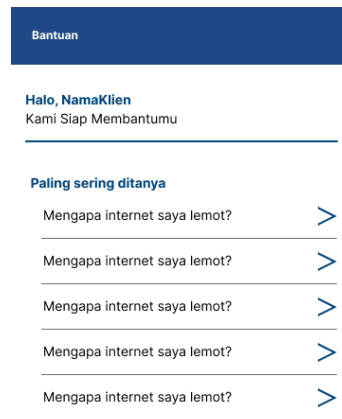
Bantuan

Halo, NamaKlien
Kami Siap Membantumu

Paling sering ditanya

Mengapa internet saya lemot? >

Mengapa internet saya lemot? >

Mengapa internet saya lemot? >

Mengapa internet saya lemot? >

Mengapa internet saya lemot? >